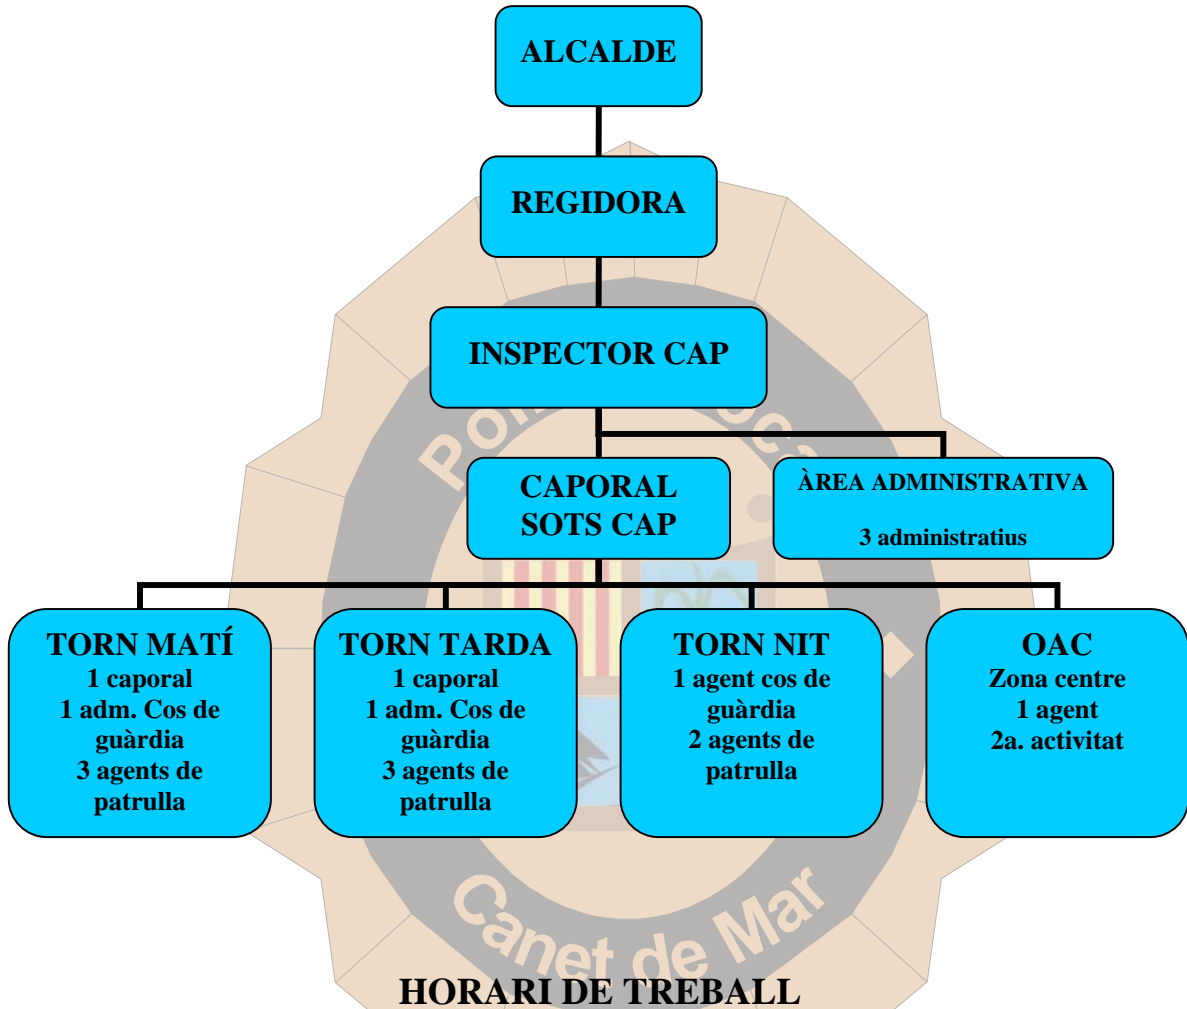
ALCALDE

REGIDORA

INSPECTOR CAP

CAPORAL SOTS CAP

ÀREA ADMINISTRATIVA

3 administratius

TORN MATÍ
1 caporal
1 adm. Cos de guàrdia
3 agents de patrulla

TORN TARDA
1 caporal
1 adm. Cos de guàrdia
3 agents de patrulla

TORN NIT
1 agent cos de guàrdia
2 agents de patrulla

OAC
Zona centre
1 agent
2a. activitat

Canet de Mar

HORARI DE TREBALL